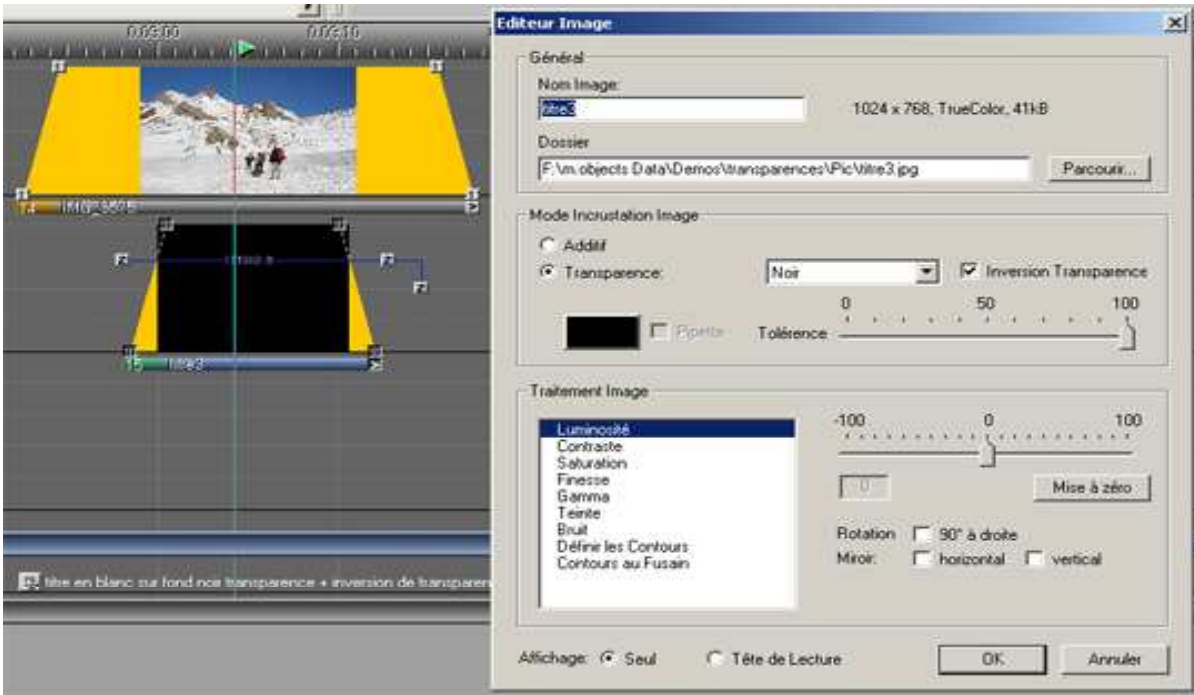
0:09:00
0:09:10

titre 3

titre en blanc sur fond noir transparence + inversion de transparen

Editeur Image

Général
Nom Image:
titre3
1024 x 768, TrueColor, 41kB
Dossier
F:\m.objects Data\Demos\transparences\Pic\titre3.jpg
Parcourir...

Mode Incrustation Image
Additif
Transparence:
Noir
Inversion Transparence
0
50
100
Pipette
Tolérence

Traitement Image
Luminosité
Contraste
Saturation
Finesse
Gamma
Teinte
Bruit
Définir les Contours
Contours au Fusain
-100
0
100
0
Mise à zéro
Rotation
90° à droite
Miroir:
horizontal
vertical

Affichage:
Seul
Tête de Lecture
OK
Annuler